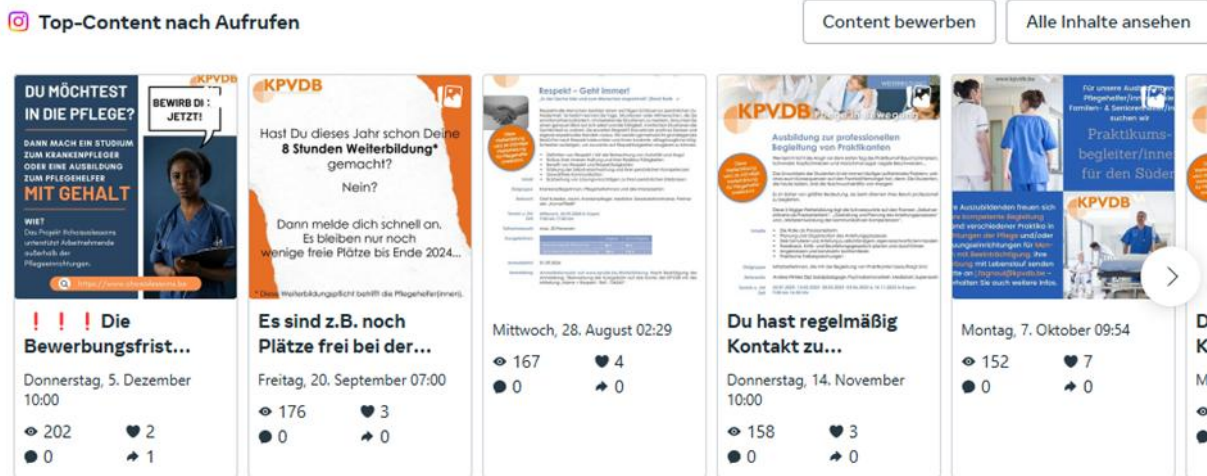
Top-Content nach Aufrufen

Content bewerben

Alle Inhalte ansehen

DU MÖCHTEST IN DIE PFLEGE?

BEWIRB DI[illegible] JETZT!

KPVDB

DANN MACH EIN STUDIUM ZUM KRANKENPFLEGER ODER EINE AUSBILDUNG ZUM PFLEGEHELFER MIT GEHALT

WIE?

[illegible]

https://www.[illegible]

❗❗❗ Die Bewerbungsfrist…

Donnerstag, 5. Dezember 10:00

202 2

0 1

KPVDB

Hast Du dieses Jahr schon Deine 8 Stunden Weiterbildung* gemacht?

Nein?

Dann melde dich schnell an. Es bleiben nur noch wenige freie Plätze bis Ende 2024...

* Diese Weiterbildungspflicht betrifft die Pflegehelfer(innen).

Es sind z.B. noch Plätze frei bei der…

Freitag, 20. September 07:00

176 3

0 0

Respekt – Geht immer!

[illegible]

Mittwoch, 28. August 02:29

167 4

0 0

KPVDB

Ausbildung zur professionellen Begleitung von Praktikanten

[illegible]

Du hast regelmäßig Kontakt zu…

Donnerstag, 14. November 10:00

158 3

0 0

Für unsere Ausbil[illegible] Pflegehelfer/inne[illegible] Familien- & Seniorenhelfer/innen suchen wir

Praktikumsbegleiter/inne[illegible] für den Süden

KPVDB

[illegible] Auszubildenden freuen sich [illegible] kompetente Begleitung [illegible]

Montag, 7. Oktober 09:54

152 7

0 0

D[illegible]
K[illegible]
M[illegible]